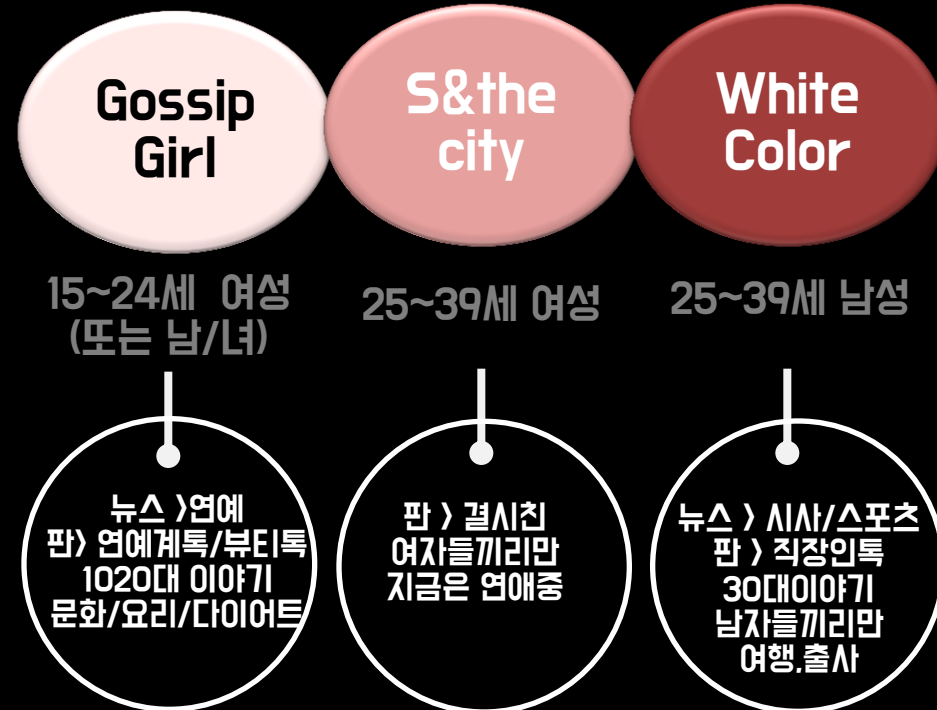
Gossip Girl

S&the city

White Color

15~24세 여성
(또는 남/녀)

25~39세 여성

25~39세 남성

뉴스 〉연예
판〉 연예계톡/뷰티톡
1020대 이야기
문화/요리/다이어트

판 〉 결시친
여자들끼리만
지금은 연애중

뉴스 〉 시사/스포츠
판 〉 직장인톡
30대이야기
남자들끼리만
여행,출사